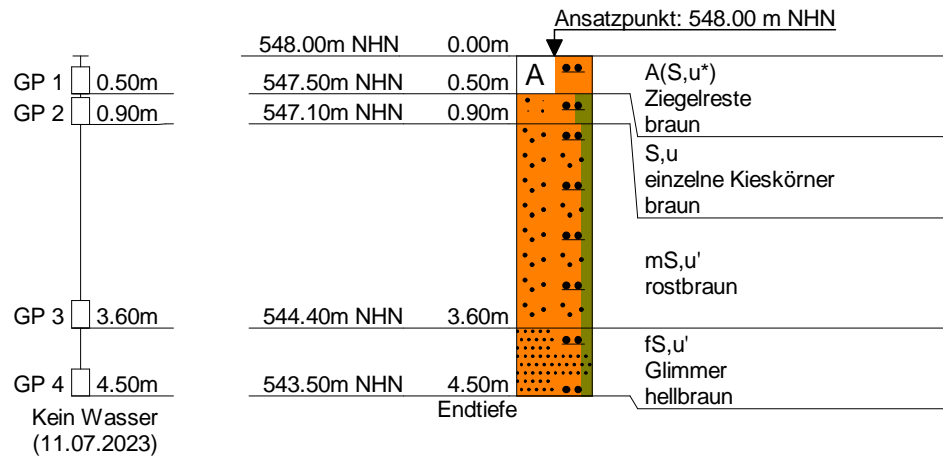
Ansatzpunkt: 548.00 m NHN

548.00m NHN 0.00m

GP 1 0.50m
547.50m NHN 0.50m
A
A(S,u*)
Ziegelreste
braun

GP 2 0.90m
547.10m NHN 0.90m
S,u
einzelne Kieskörner
braun

mS,u'
rostbraun

GP 3 3.60m
544.40m NHN 3.60m
fS,u'
Glimmer
hellbraun

GP 4 4.50m
543.50m NHN 4.50m
Endtiefe

Kein Wasser
(11.07.2023)